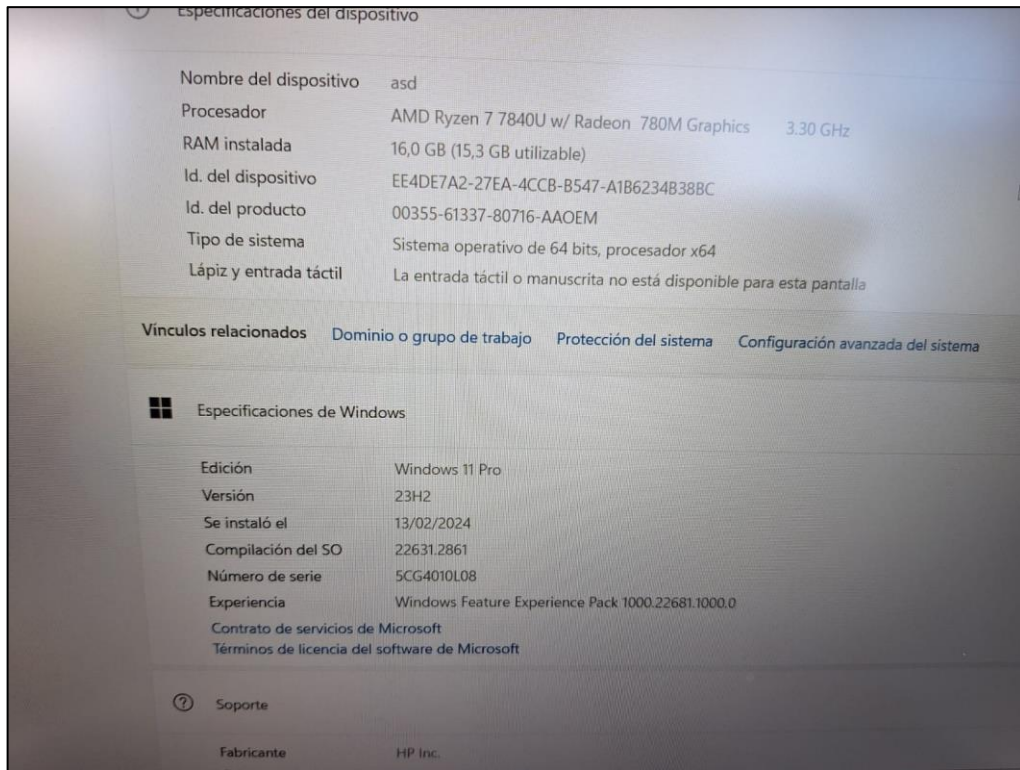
Especificaciones del dispositivo

| | |
|---|---|
| Nombre del dispositivo | asd |
| Procesador | AMD Ryzen 7 7840U w/ Radeon 780M Graphics 3.30 GHz |
| RAM instalada | 16,0 GB (15,3 GB utilizable) |
| Id. del dispositivo | EE4DE7A2-27EA-4CCB-B547-A1B6234B38BC |
| Id. del producto | 00355-61337-80716-AAOEM |
| Tipo de sistema | Sistema operativo de 64 bits, procesador x64 |
| Lápiz y entrada táctil | La entrada táctil o manuscrita no está disponible para esta pantalla |

Vínculos relacionados Dominio o grupo de trabajo Protección del sistema Configuración avanzada del sistema

Especificaciones de Windows

| | |
|---|---|
| Edición | Windows 11 Pro |
| Versión | 23H2 |
| Se instaló el | 13/02/2024 |
| Compilación del SO | 22631.2861 |
| Número de serie | 5CG4010L08 |
| Experiencia | Windows Feature Experience Pack 1000.22681.1000.0 |

Contrato de servicios de Microsoft
Términos de licencia del software de Microsoft

Soporte

Fabricante HP Inc.